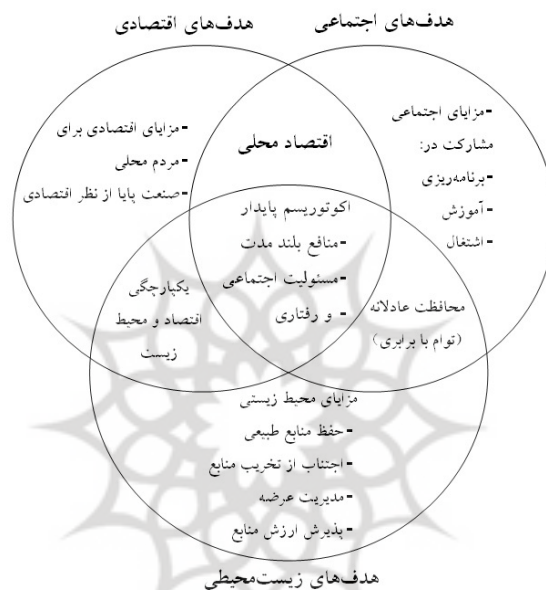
هدف‌های اجتماعی

هدف‌های اقتصادی

-مزایای اجتماعی
مشارکت در:
-برنامه‌ریزی
-آموزش
-اشتغال

اقتصاد محلی

-مزایای اقتصادی برای
-مردم محلی
-صنعت پایا از نظر اقتصادی

اکوتوریسم پایدار
-منافع بلند مدت
-مسئولیت اجتماعی
- و رفتاری

محافظت عادلانه
(توام با برابری)

یکپارچگی
اقتصاد و محیط
زیست

مزایای محیط زیستی
-حفظ منابع طبیعی
-اجتناب از تخریب منابع
-مدیریت عرضه
-پذیرش ارزش منابع

هدف‌های زیست‌محیطی